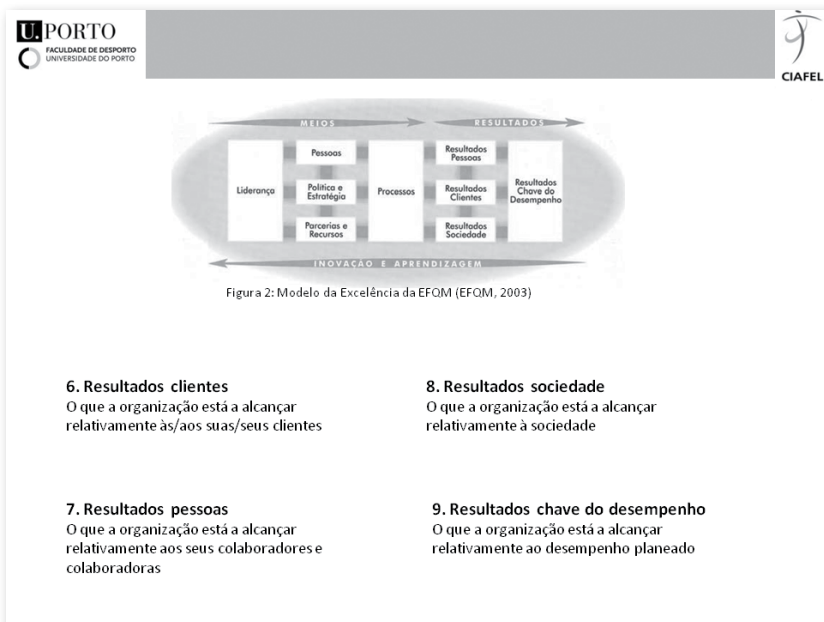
U.PORTO
FACULDADE DE DESPORTO
UNIVERSIDADE DO PORTO

CIAFEL

MEIOS
RESULTADOS

Liderança
Pessoas
Política e Estratégia
Parcerias e Recursos
Processos
Resultados Pessoas
Resultados Clientes
Resultados Sociedade
Resultados Chave do Desempenho

INOVAÇÃO E APRENDIZAGEM

Figura 2: Modelo da Excelência da EFQM (EFQM, 2003)

6. Resultados clientes
O que a organização está a alcançar relativamente às/aos suas/seus clientes

8. Resultados sociedade
O que a organização está a alcançar relativamente à sociedade

7. Resultados pessoas
O que a organização está a alcançar relativamente aos seus colaboradores e colaboradoras

9. Resultados chave do desempenho
O que a organização está a alcançar relativamente ao desempenho planeado